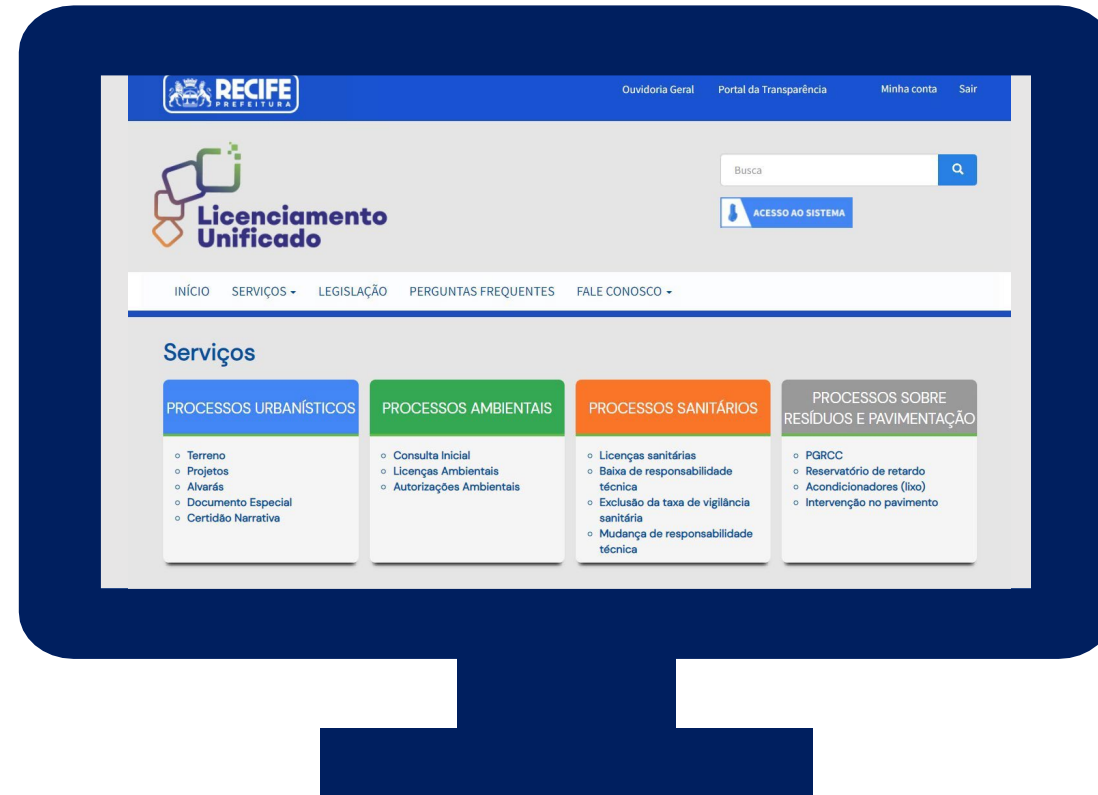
RECIFE
PREFEITURA

Ouvidoria Geral Portal da Transparência Minha conta Sair

Licenciamento Unificado

Busca

ACESSO AO SISTEMA

INÍCIO SERVIÇOS LEGISLAÇÃO PERGUNTAS FREQUENTES FALE CONOSCO

Serviços

PROCESSOS URBANÍSTICOS
- Terreno
- Projetos
- Alvarás
- Documento Especial
- Certidão Narrativa

PROCESSOS AMBIENTAIS
- Consulta Inicial
- Licenças Ambientais
- Autorizações Ambientais

PROCESSOS SANITÁRIOS
- Licenças sanitárias
- Baixa de responsabilidade técnica
- Exclusão da taxa de vigilância sanitária
- Mudança de responsabilidade técnica

PROCESSOS SOBRE RESÍDUOS E PAVIMENTAÇÃO
- PGRCC
- Reservatório de retardo
- Acondicionadores (lixo)
- Intervenção no pavimento